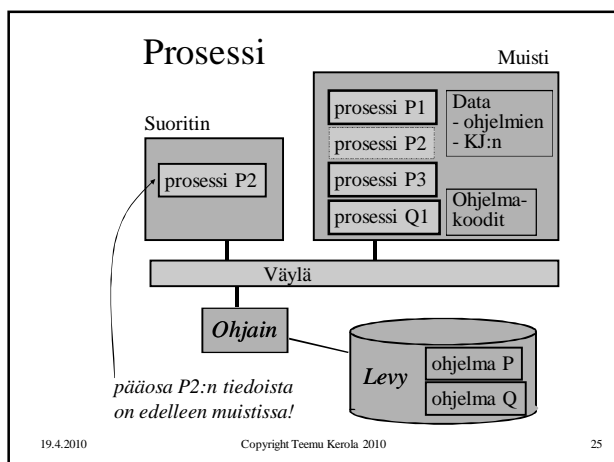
Prosessi

Muisti

prosessi P1

prosessi P2

prosessi P3

prosessi Q1

Data
- ohjelmien
- KJ:n

Ohjelmakoodit

Suoritin

prosessi P2

Väylä

Ohjain

Levy

ohjelma P

ohjelma Q

pääosa P2:n tiedoista on edelleen muistissa!

19.4.2010

Copyright Teemu Kerola 2010

25